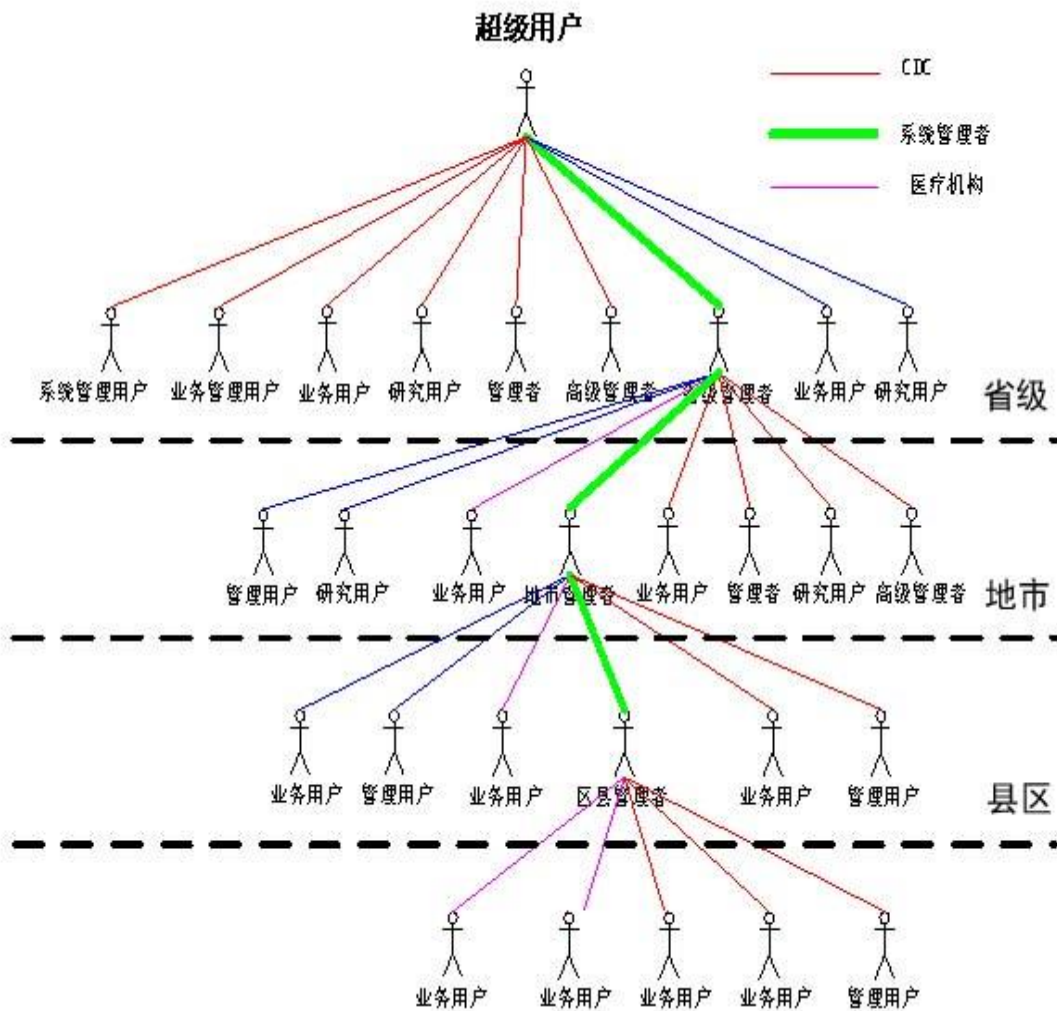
超级用户

CDC

系统管理者

医疗机构

系统管理用户 业务管理用户 业务用户 研究用户 管理者 高级管理者 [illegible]级管理者 业务用户 研究用户

省级

管理用户 研究用户 业务用户 地市管理者 业务用户 管理者 研究用户 高级管理者

地市

业务用户 管理用户 业务用户 区县管理者 业务用户 管理用户

县区

业务用户 业务用户 业务用户 业务用户 管理用户